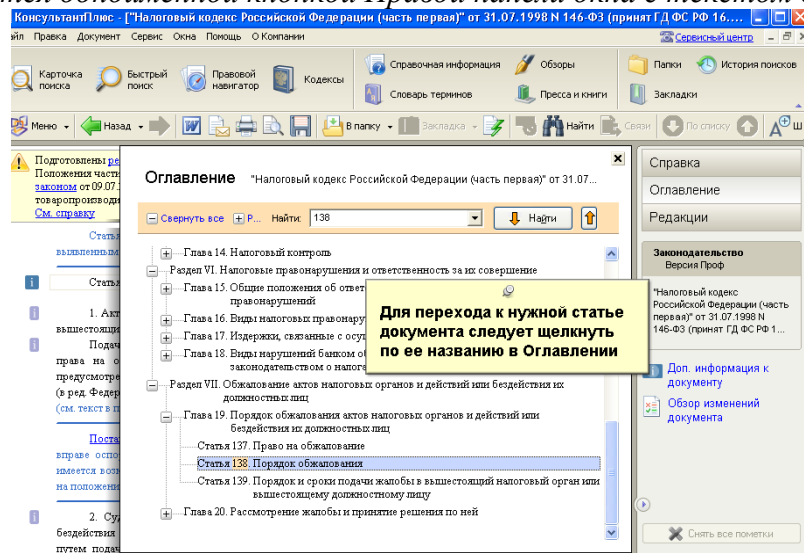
ется дополнительной кнопкой Правой панели окна с текстом

КонсультантПлюс - ["Налоговый кодекс Российской Федерации (часть первая)" от 31.07.1998 N 146-ФЗ (принят ГД ФС РФ 16....

айл Правка Документ Сервис Окна Помощь О Компании

Сервисный центр

Карточка поиска | Быстрый поиск | Правовой навигатор | Кодексы | Справочная информация | Словарь терминов | Обзоры | Пресса и книги | Папки | История поисков | Закладки

Меню | Назад | В папку | Закладка | Найти | Связи | По списку

Подготовлены ре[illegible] Положения част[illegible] законом от 09.07.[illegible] товаропроизводи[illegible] См. справку

Стать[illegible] выявленны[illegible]

Статья

1. Акт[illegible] вышестоящ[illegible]

Подач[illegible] права на о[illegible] предусмотре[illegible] (в ред. Федер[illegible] (см. текст в п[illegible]

Поста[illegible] вправе осно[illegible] имеется возм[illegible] на положени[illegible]

2. Су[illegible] бездействия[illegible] путем подач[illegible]

Оглавление "Налоговый кодекс Российской Федерации (часть первая)" от 31.07...

Свернуть все | Р... | Найти: 138 | Найти

Глава 14. Налоговый контроль
Раздел VI. Налоговые правонарушения и ответственность за их совершение
Глава 15. Общие положения об ответ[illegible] правонарушений
Глава 16. Виды налоговых правонару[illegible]
Глава 17. Издержки, связанные с осу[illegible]
Глава 18. Виды нарушений банком об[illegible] законодательством о налог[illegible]
Раздел VII. Обжалование актов налоговых органов и действий или бездействия их должностных лиц
Глава 19. Порядок обжалования актов налоговых органов и действий или бездействия их должностных лиц
Статья 137. Право на обжалование
Статья 138. Порядок обжалования
Статья 139. Порядок и сроки подачи жалобы в вышестоящий налоговый орган или вышестоящему должностному лицу
Глава 20. Рассмотрение жалобы и принятие решения по ней

Для перехода к нужной статье документа следует щелкнуть по ее названию в Оглавлении

Справка
Оглавление
Редакции

Законодательство
Версия Проф

"Налоговый кодекс Российской Федерации (часть первая)" от 31.07.1998 N 146-ФЗ (принят ГД ФС РФ 1...

Доп. информация к документу

Обзор изменений документа

Снять все пометки